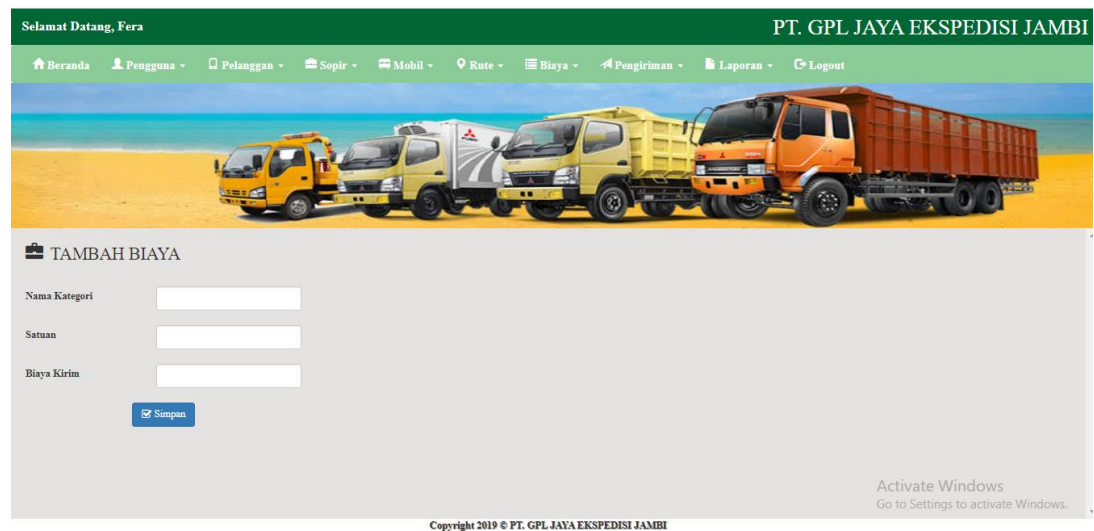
Selamat Datang, Fera

PT. GPL JAYA EKSPEDISI JAMBI

Beranda Pengguna Pelanggan Sopir Mobil Rute Biaya Pengiriman Laporan Logout

TAMBAH BIAYA

Nama Kategori

Satuan

Biaya Kirim

Simpan

Activate Windows
Go to Settings to activate Windows.

Copyright 2019 © PT. GPL JAYA EKSPEDISI JAMBI